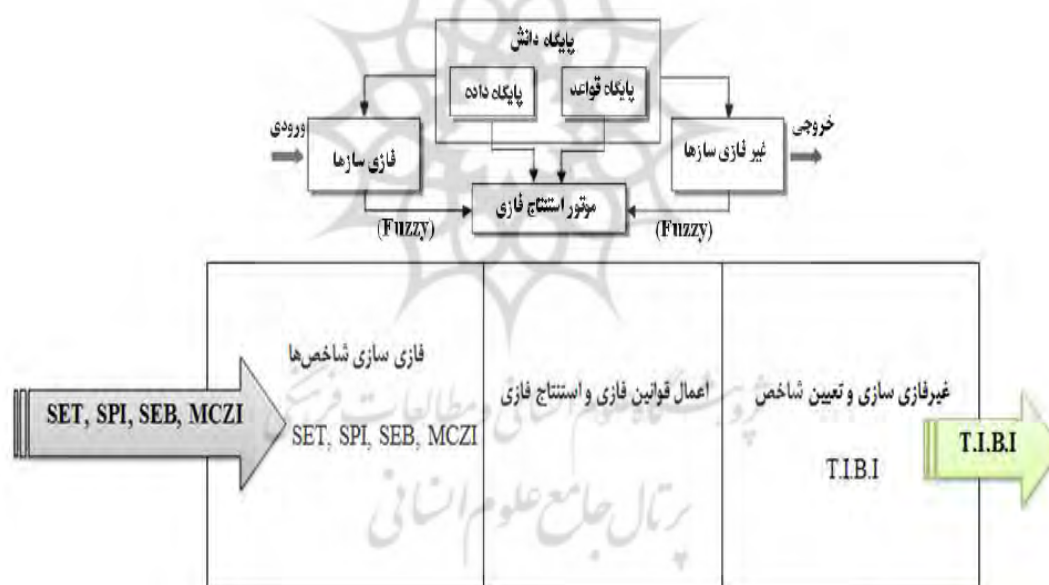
پایگاه دانش
پایگاه داده
پایگاه قواعد
ورودی
فازی سازها
غیر فازی سازها
خروجی
موتور استنتاج فازی
(Fuzzy)
(Fuzzy)

SET, SPI, SEB, MCZI
فازی سازی شاخص‌ها
SET, SPI, SEB, MCZI
اعمال قوانین فازی و استنتاج فازی
غیرفازی سازی و تعیین شاخص
T.I.B.I
T.I.B.I

پژوهشگاه علوم انسانی و مطالعات فرهنگی
پرتال جامع علوم انسانی